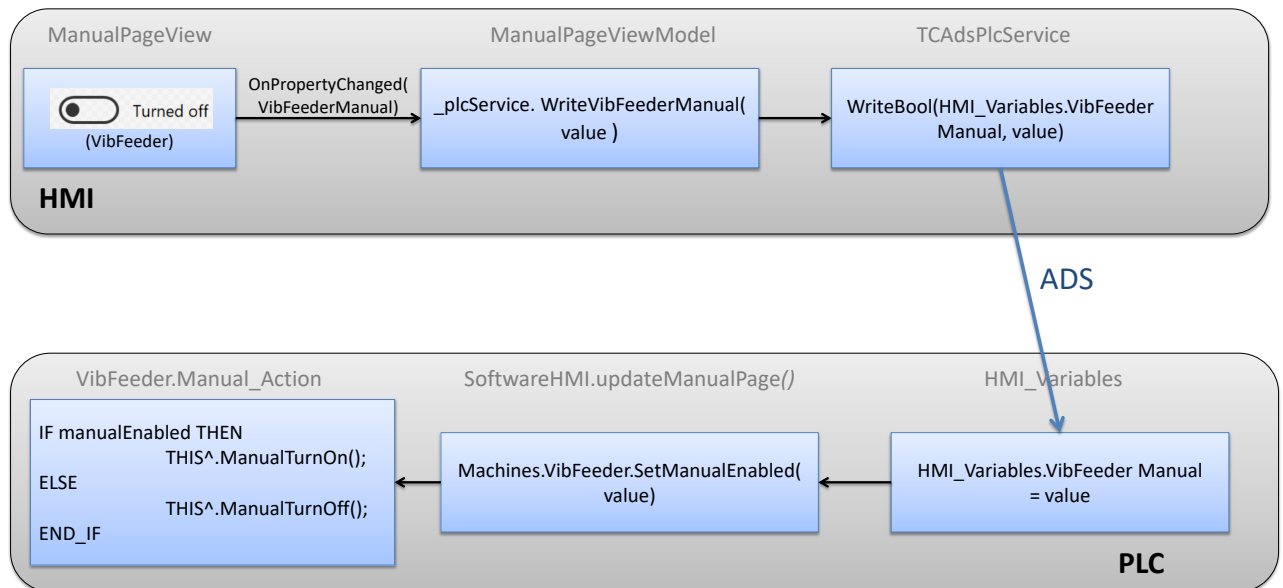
ManualPageView

ManualPageViewModel

TCAdsPlcService

Turned off

(VibFeeder)

OnPropertyChanged( VibFeederManual)

_plcService. WriteVibFeederManual( value )

WriteBool(HMI_Variables.VibFeeder Manual, value)

HMI

ADS

VibFeeder.Manual_Action

SoftwareHMI.updateManualPage()

HMI_Variables

IF manualEnabled THEN
THIS^.ManualTurnOn();
ELSE
THIS^.ManualTurnOff();
END_IF

Machines.VibFeeder.SetManualEnabled( value)

HMI_Variables.VibFeeder Manual = value

PLC